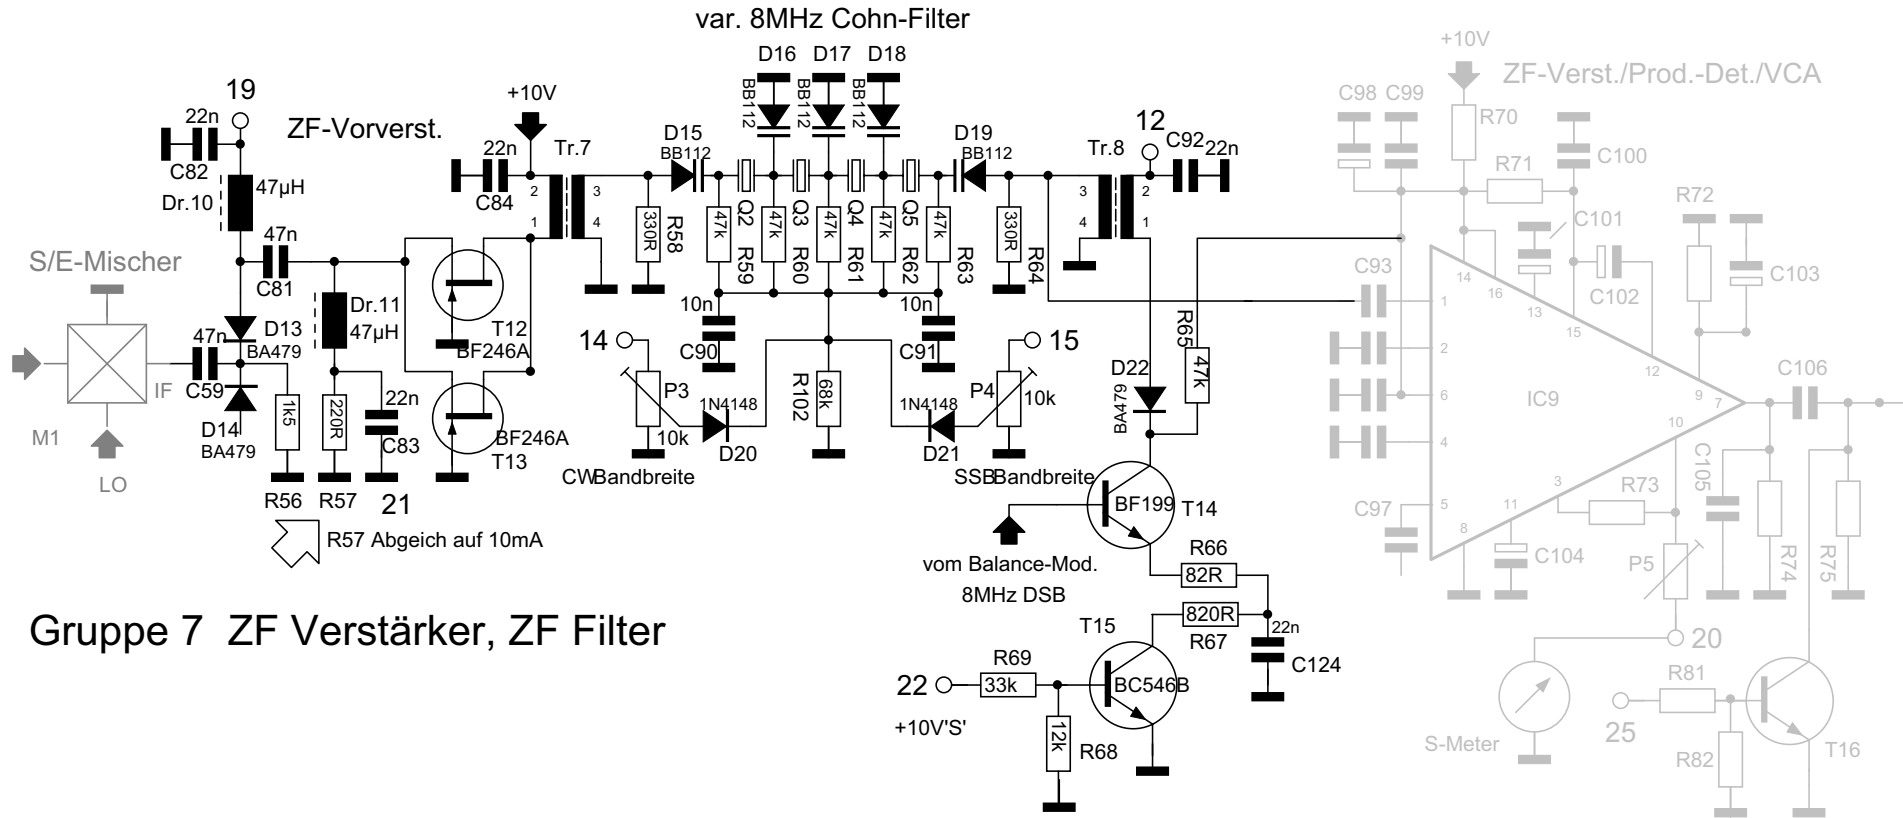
var. 8MHz Cohn-Filter

D16 D17 D18
BB112 BB112 BB112

+10V
ZF-Verst./Prod.-Det./VCA

19
22n
C82
ZF-Vorverst.
+10V
22n
C84
Tr.7
2 3
1 4
D15
BB112
Q2 Q3 Q4 Q5
D19
BB112
Tr.8
3 2
4 1
12
C92 22n
C98 C99
R70
R71
C100
C101
R72

47µH
Dr.10
47n
C81
330R R58
47k R59
47k R60
47k R61
47k R62
47k R63
330R R64
C93
14 16 13 15
C102
C103
S/E-Mischer
Dr.11
47µH
T12
BF246A
10n
10n
C90
C91
1
2
6
4
12
9
7
IC9
47n
D13
BA479
C59
IF
D14
BA479
M1
LO
1k5
220R
22n
C83
BF246A
T13
14
P3
10k
1N4148
D20
CWBandbreite
R102
68k
1N4148
D21
SSBBandbreite
P4
10k
15
D22
BA479
R65
47k
C106
R56 R57 21
R57 Abgeich auf 10mA
BF199
T14
vom Balance-Mod.
8MHz DSB
R66
82R
820R
R67
22n
C124
C97
5 8 11 10 3
R73
C104
C105
P5
R74
R75
Gruppe 7 ZF Verstärker, ZF Filter
T15
BC546B
22
R69
33k
+10V'S'
12k
R68
20
S-Meter
R81
25
R82
T16